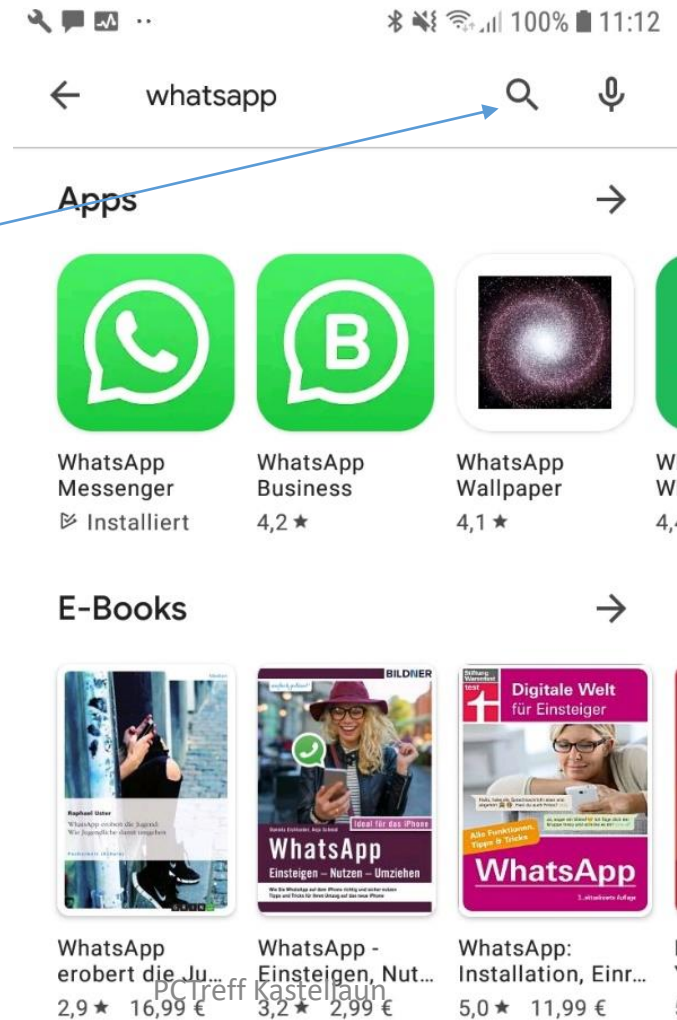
100% 11:12

whatsapp

Apps

WhatsApp Messenger
Installiert

WhatsApp Business
4,2 ★

WhatsApp Wallpaper
4,1 ★

W
W
4,

E-Books

Raphael Uster
WhatsApp erobert die Jugend. Wie Jugendliche damit umgehen

BILDNER
WhatsApp
Einsteigen – Nutzen – Umziehen
Ideal für das iPhone

Stiftung Warentest
test
Digitale Welt für Einsteiger
Alle Funktionen, Tipps & Tricks
WhatsApp

WhatsApp erobert die Ju…
2,9 ★ 16,99 €

WhatsApp - Einsteigen, Nut…
3,2 ★ 2,99 €

WhatsApp: Installation, Einr…
5,0 ★ 11,99 €

PCTreff Kastellaun